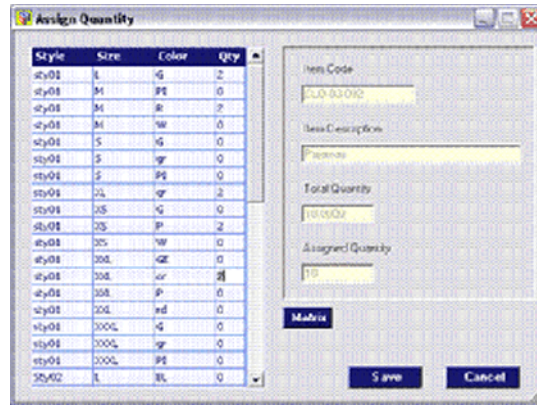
Assign Quantity

| Style | Size | Color | Qty |
|---|---|---|---|
| sty01 | L | G | 2 |
| sty01 | M | PI | 0 |
| sty01 | M | R | 2 |
| sty01 | M | W | 0 |
| sty01 | S | G | 0 |
| sty01 | S | gr | 0 |
| sty01 | S | PI | 0 |
| sty01 | XL | gr | 2 |
| sty01 | XS | G | 0 |
| sty01 | XS | P | 2 |
| sty01 | XS | W | 0 |
| sty01 | XXL | GE | 0 |
| sty01 | XXL | gr | 2 |
| sty01 | XXL | P | 0 |
| sty01 | XXL | rd | 0 |
| sty01 | XXXL | G | 0 |
| sty01 | XXXL | gr | 0 |
| sty01 | XXXL | PI | 0 |
| Sty02 | L | BL | 0 |

Item Code
CLO-03-002

Item Description
Pajamas

Total Quantity
10

Assigned Quantity
10

Matrix

Save

Cancel